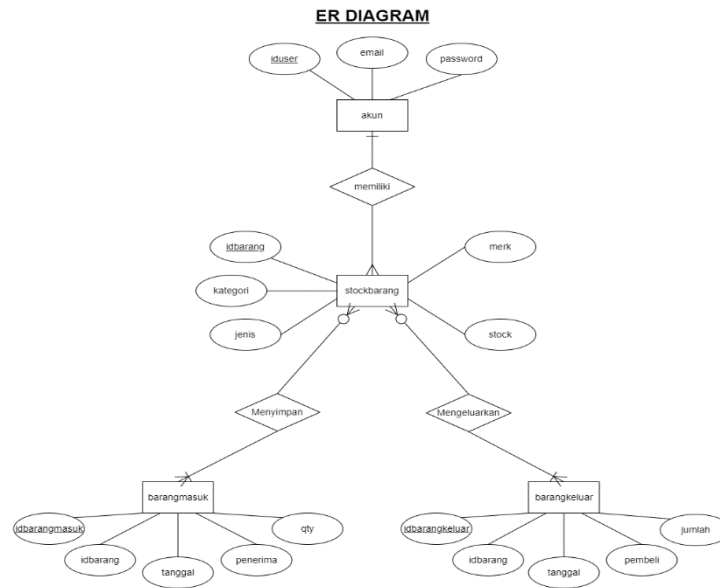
ER DIAGRAM

iduser

email

password

akun

memiliki

idbarang

merk

kategori

stockbarang

jenis

stock

Menyimpan

Mengeluarkan

barangmasuk

barangkeluar

idbarangmasuk

qty

idbarang

tanggal

penerima

idbarangkeluar

jumlah

idbarang

tanggal

pembeli